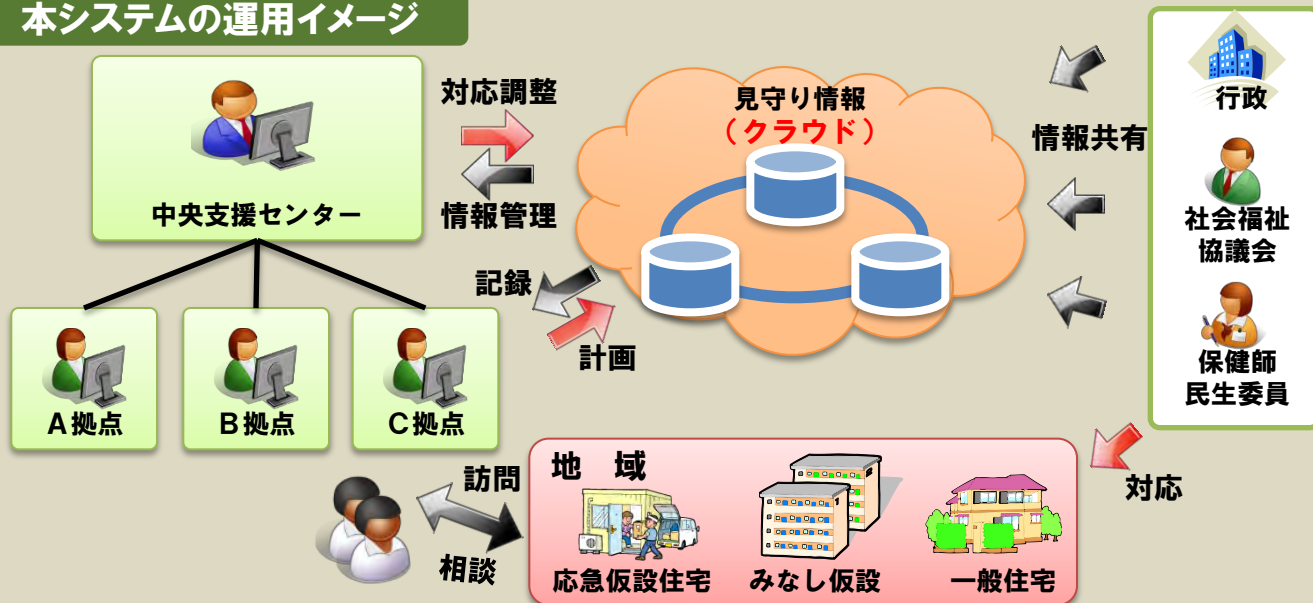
本システムの運用イメージ

中央支援センター

対応調整

情報管理

見守り情報
（クラウド）

情報共有

行政

社会福祉
協議会

保健師
民生委員

記録

計画

A拠点

B拠点

C拠点

訪問

相談

地　域

応急仮設住宅

みなし仮設

一般住宅

対応